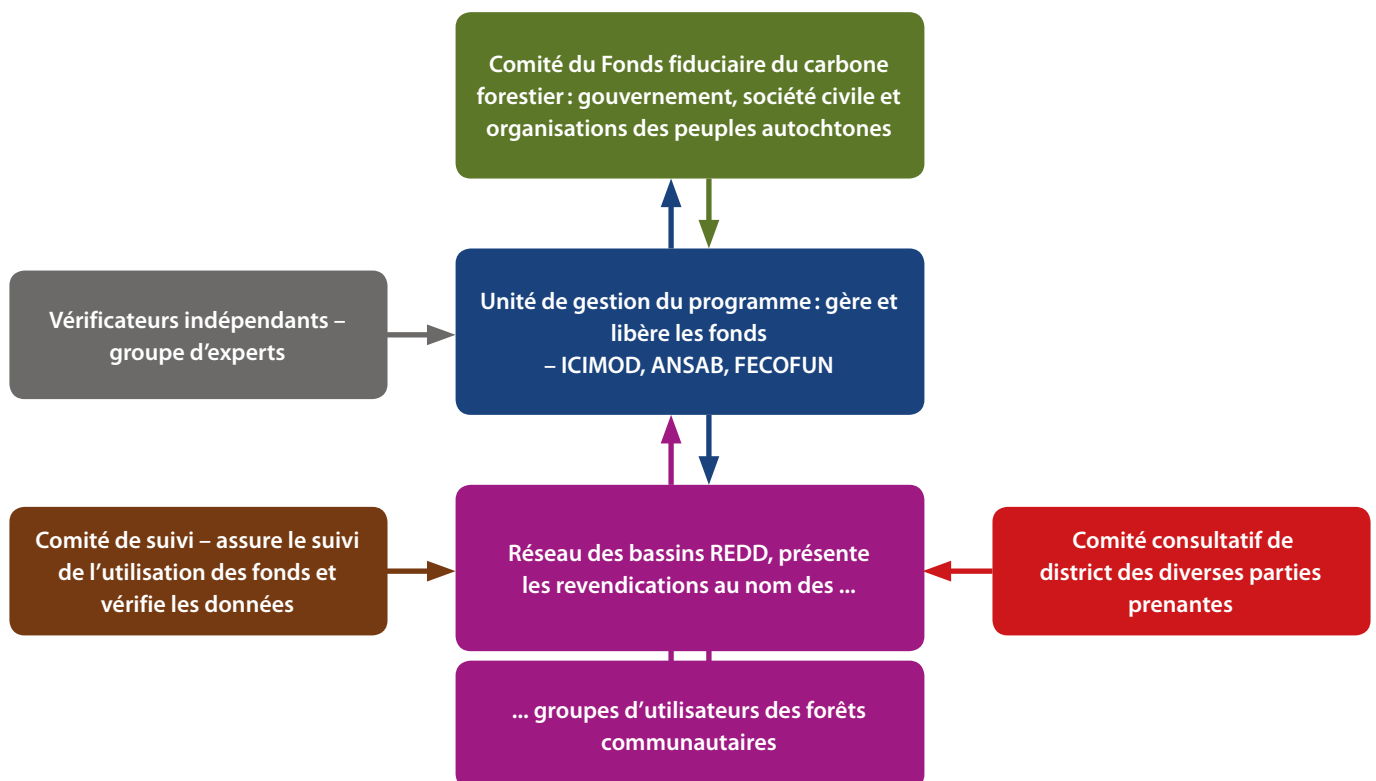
Comité du Fonds fiduciaire du carbone forestier : gouvernement, société civile et organisations des peuples autochtones

Vérificateurs indépendants – groupe d'experts

Unité de gestion du programme : gère et libère les fonds
– ICIMOD, ANSAB, FECOFUN

Comité de suivi – assure le suivi de l'utilisation des fonds et vérifie les données

Réseau des bassins REDD, présente les revendications au nom des ...

Comité consultatif de district des diverses parties prenantes

... groupes d'utilisateurs des forêts communautaires